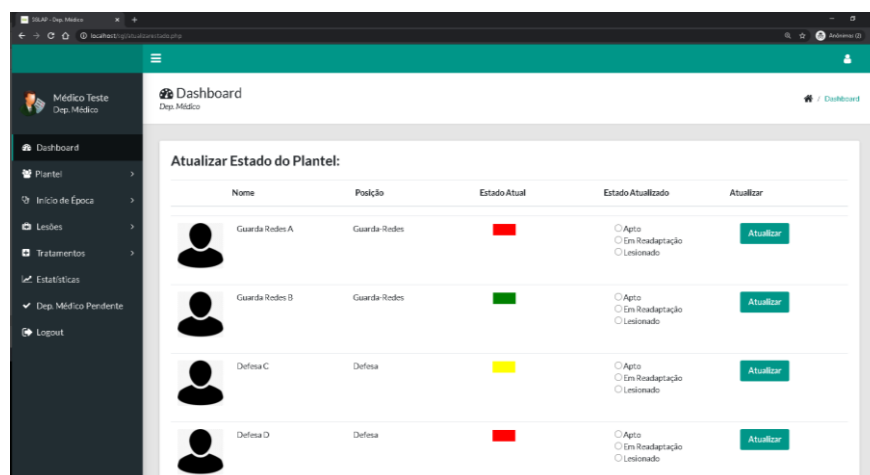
SSLAP - Dep. Médico
localhost/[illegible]/atualizarestado.php
Anónimos (3)

Médico Teste
Dep. Médico

Dashboard
Plantel
Início de Época
Lesões
Tratamentos
Estatísticas
Dep. Médico Pendente
Logout

Dashboard
Dep. Médico

/ Dashboard

Atualizar Estado do Plantel:

| | Nome | Posição | Estado Atual | Estado Atualizado | Atualizar |
|---|---|---|---|---|---|
| | Guarda Redes A | Guarda-Redes | | Apto<br>Em Readaptação<br>Lesionado | Atualizar |
| | Guarda Redes B | Guarda-Redes | | Apto<br>Em Readaptação<br>Lesionado | Atualizar |
| | Defesa C | Defesa | | Apto<br>Em Readaptação<br>Lesionado | Atualizar |
| | Defesa D | Defesa | | Apto<br>Em Readaptação<br>Lesionado | Atualizar |